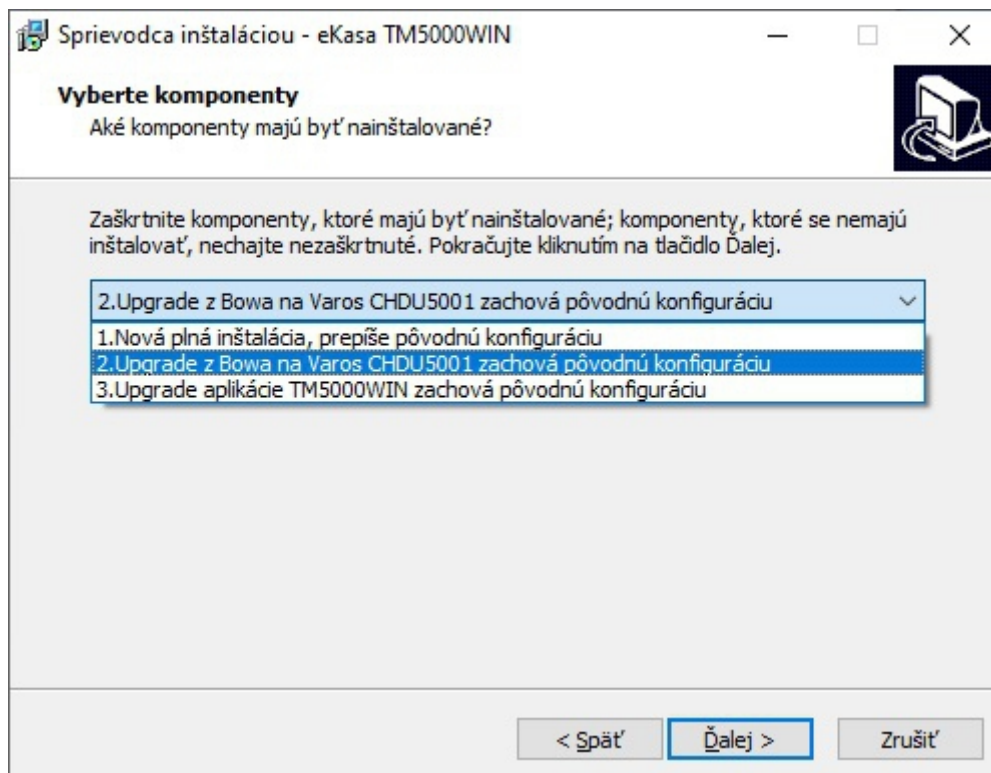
Sprievodca inštaláciou - eKasa TM5000WIN

Vyberte komponenty
Aké komponenty majú byť nainštalované?

Zaškrtnite komponenty, ktoré majú byť nainštalované; komponenty, ktoré se nemajú inštalovať, nechajte nezaškrtnuté. Pokračujte kliknutím na tlačidlo Ďalej.

2.Upgrade z Bowa na Varos CHDU5001 zachová pôvodnú konfiguráciu

1.Nová plná inštalácia, prepíše pôvodnú konfiguráciu
2.Upgrade z Bowa na Varos CHDU5001 zachová pôvodnú konfiguráciu
3.Upgrade aplikácie TM5000WIN zachová pôvodnú konfiguráciu

< Späť
Ďalej >
Zrušiť